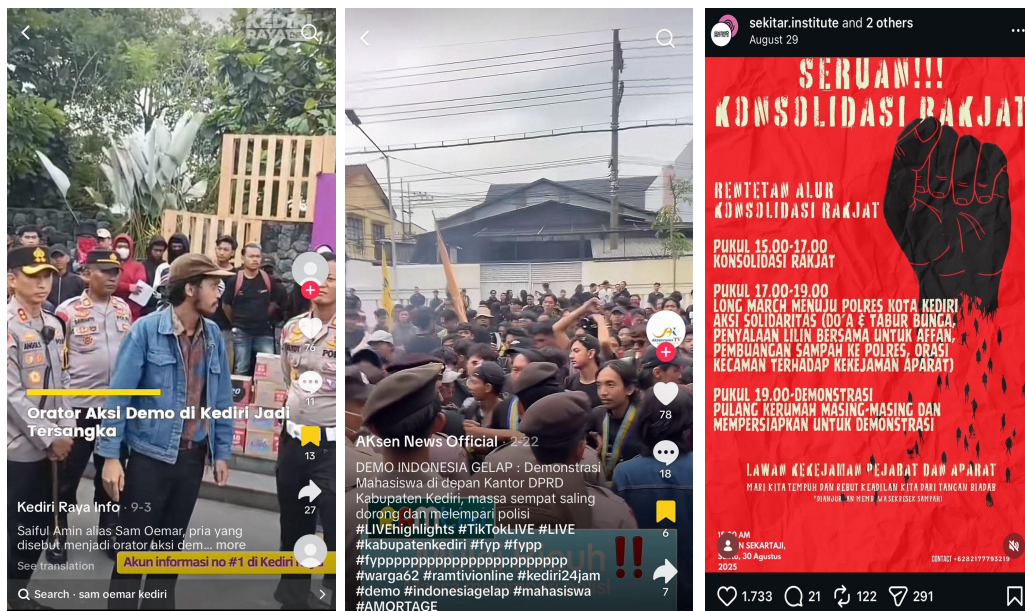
KEDIRI RAYA

76

11

13

27

Orator Aksi Demo di Kediri Jadi Tersangka

Kediri Raya Info · 9-3

Saiful Amin alias Sam Oemar, pria yang disebut menjadi orator aksi dem... more

See translation

Akun informasi no #1 di Kediri

Search · sam oemar kediri

78

18

6

7

AKsen News Official · 2-22

DEMO INDONESIA GELAP : Demonstrasi Mahasiswa di depan Kantor DPRD Kabupaten Kediri, massa sempat saling dorong dan melempari polisi
#LIVEhighlights #TikTokLIVE #LIVE #kabupatenkediri #fyp #fypp #fypppppppppppppppppppppp #warga62 #ramtivionline #kediri24jam #demo #indonesiagelap #mahasiswa #AMORTAGE

sekitar.institute and 2 others
August 29

SERUAN!!!
KONSOLIDASI RAKJAT

RENTETAN ALUR KONSOLIDASI RAKJAT

PUKUL 15.00-17.00
KONSOLIDASI RAKJAT

PUKUL 17.00-19.00
LONG MARCH MENUJU POLRES KOTA KEDIRI AKSI SOLIDARITAS (DO'A & TABUR BUNGA, PENYALAAN LILIN BERSAMA UNTUK AFFAN, PEMBUANGAN SAMPAH KE POLRES, ORASI KECAMAN TERHADAP KEKEJAMAN APARAT)

PUKUL 19.00-DEMONSTRASI
PULANG KERUMAH MASING-MASING DAN MEMPERSIAPKAN UNTUK DEMONSTRASI

LAWAN KEKEJAMAN PEJABAT DAN APARAT
MARI KITA TEMPUH DAN REBUT KEADILAN KITA DARI TANGAN BIADAB
*DIANJURKAN MEMBAWA SEKRESEK SAMPAH!

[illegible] SEKARTAJI, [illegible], 30 Agustus 2025

CONTACT: +6282177793219

1.733 21 122 291